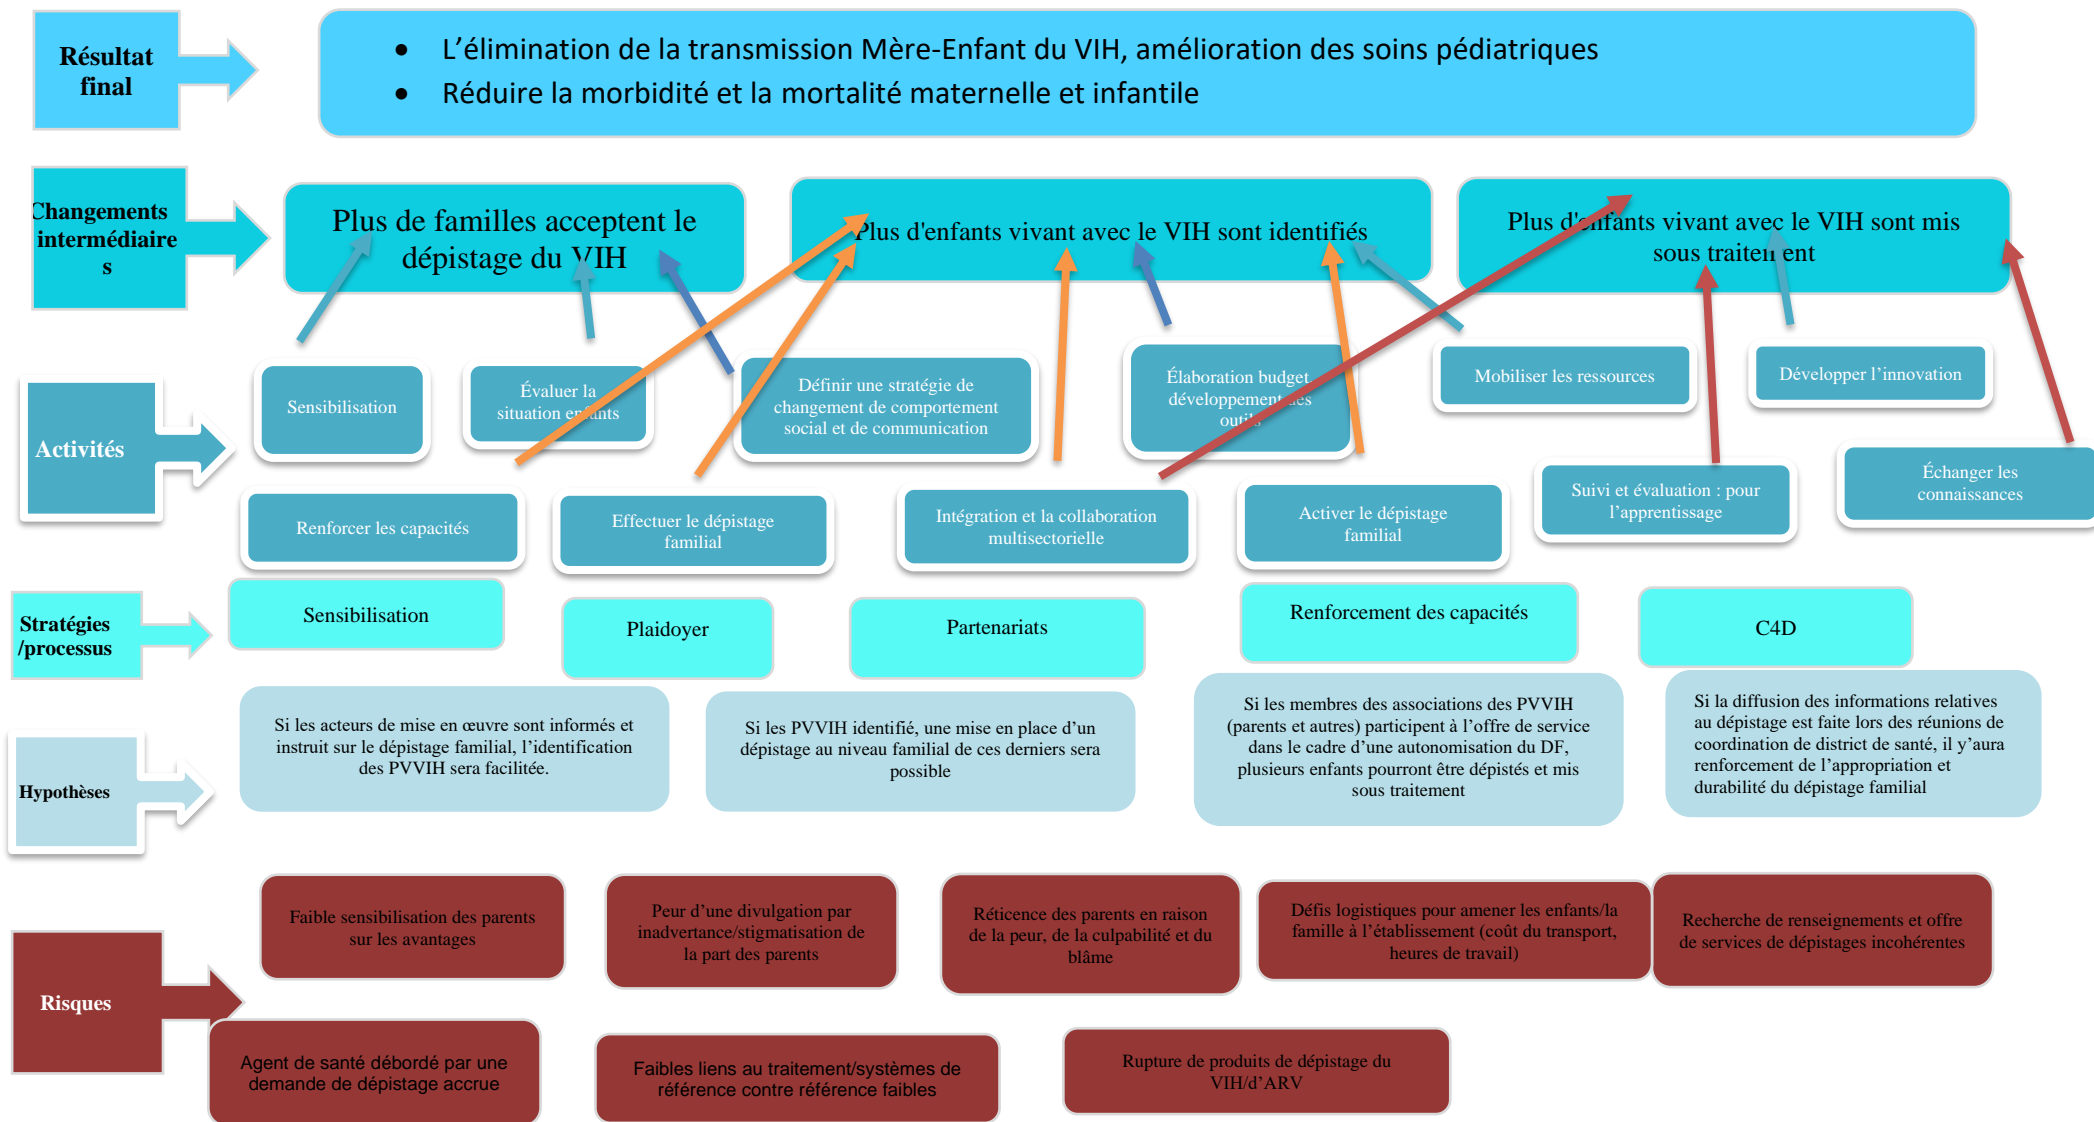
Résultat final

L’élimination de la transmission Mère-Enfant du VIH, amélioration des soins pédiatriques
Réduire la morbidité et la mortalité maternelle et infantile

Changements intermédiaires

Plus de familles acceptent le dépistage du VIH

Plus d'enfants vivant avec le VIH sont identifiés

Plus d'enfants vivant avec le VIH sont mis sous traitement

Activités

Sensibilisation

Évaluer la situation enfants

Définir une stratégie de changement de comportement social et de communication

Élaboration budget développement des outils

Mobiliser les ressources

Développer l’innovation

Renforcer les capacités

Effectuer le dépistage familial

Intégration et la collaboration multisectorielle

Activer le dépistage familial

Suivi et évaluation : pour l’apprentissage

Échanger les connaissances

Stratégies /processus

Sensibilisation

Plaidoyer

Partenariats

Renforcement des capacités

C4D

Hypothèses

Si les acteurs de mise en œuvre sont informés et instruit sur le dépistage familial, l’identification des PVVIH sera facilitée.

Si les PVVIH identifié, une mise en place d’un dépistage au niveau familial de ces derniers sera possible

Si les membres des associations des PVVIH (parents et autres) participent à l’offre de service dans le cadre d’une autonomisation du DF, plusieurs enfants pourront être dépistés et mis sous traitement

Si la diffusion des informations relatives au dépistage est faite lors des réunions de coordination de district de santé, il y’aura renforcement de l’appropriation et durabilité du dépistage familial

Risques

Faible sensibilisation des parents sur les avantages

Peur d’une divulgation par inadvertance/stigmatisation de la part des parents

Réticence des parents en raison de la peur, de la culpabilité et du blâme

Défis logistiques pour amener les enfants/la famille à l’établissement (coût du transport, heures de travail)

Recherche de renseignements et offre de services de dépistages incohérentes

Agent de santé débordé par une demande de dépistage accrue

Faibles liens au traitement/systèmes de référence contre référence faibles

Rupture de produits de dépistage du VIH/d’ARV